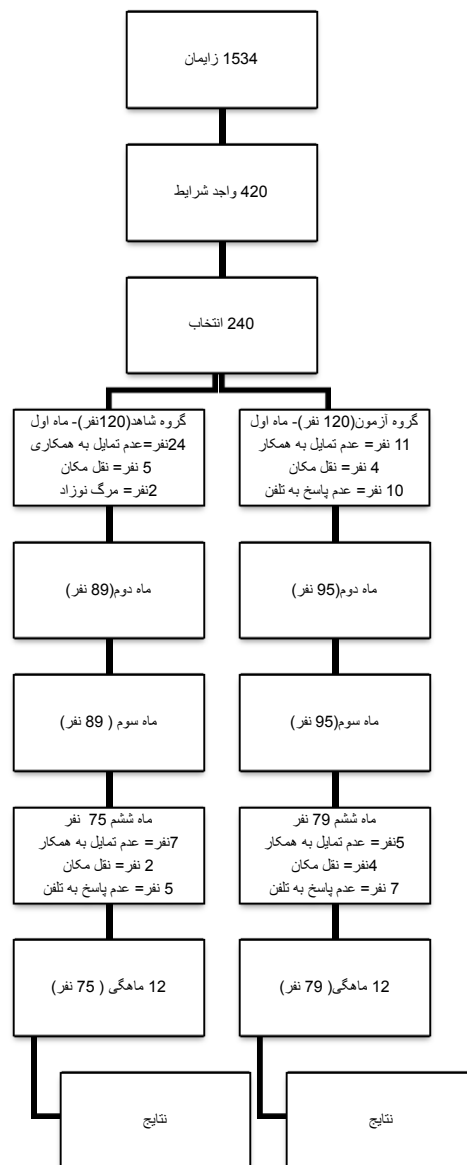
1534 زایمان

420 واجد شرایط

240 انتخاب

گروه آزمون(120 نفر)- ماه اول
11 نفر= عدم تمایل به همکار
4 نفر= نقل مکان
10 نفر= عدم پاسخ به تلفن

گروه شاهد(120نفر)- ماه اول
24نفر=عدم تمایل به همکاری
5 نفر= نقل مکان
2نفر= مرگ نوزاد

ماه دوم(95 نفر)

ماه دوم(89 نفر)

ماه سوم(95 نفر)

ماه سوم ( 89 نفر)

ماه ششم 79 نفر
5نفر= عدم تمایل به همکار
4نفر= نقل مکان
7 نفر= عدم پاسخ به تلفن

ماه ششم 75 نفر
7نفر= عدم تمایل به همکار
2 نفر= نقل مکان
5 نفر= عدم پاسخ به تلفن

12 ماهگی( 79 نفر)

12 ماهگی ( 75 نفر)

نتایج

نتایج